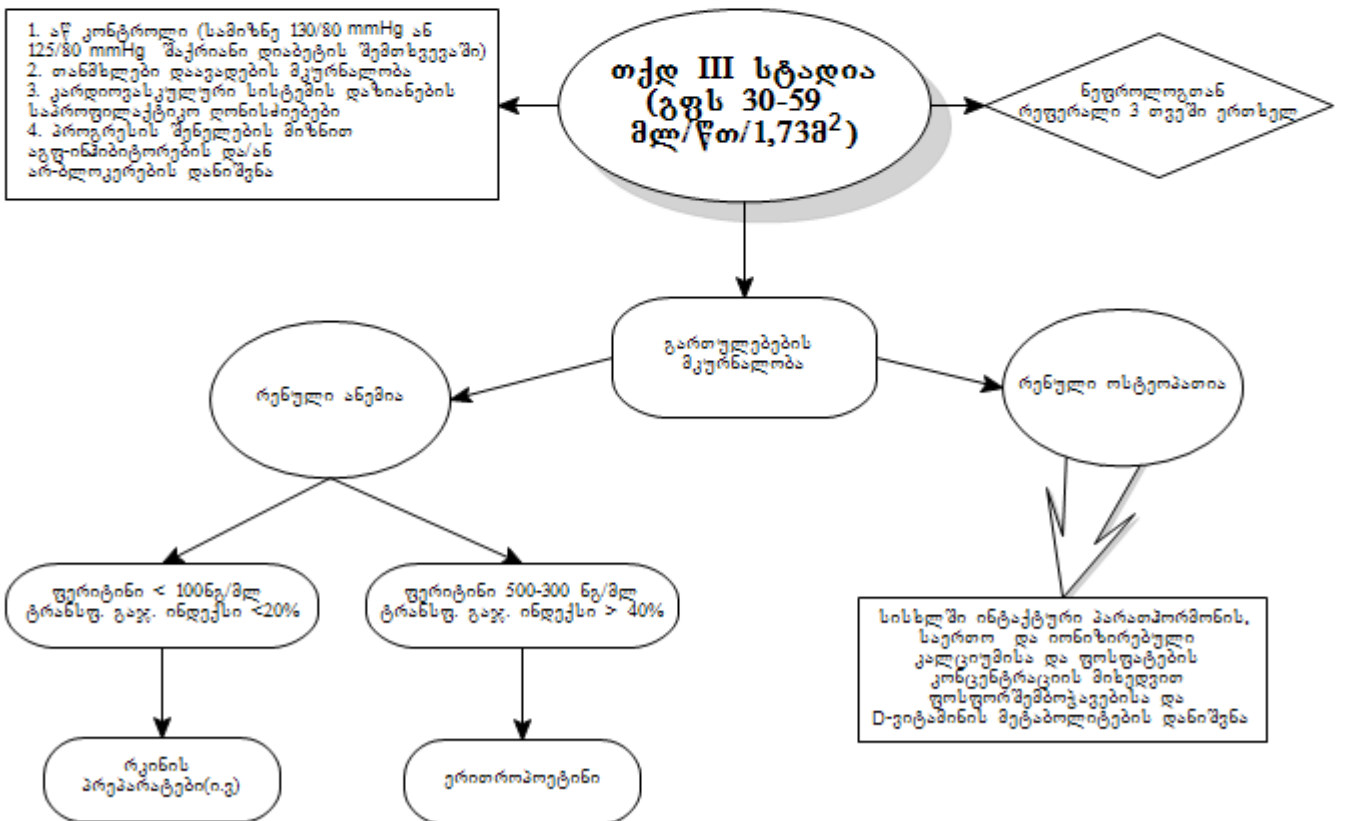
1. აწ კონტროლი (სამიზნე 130/80 mmHg ან 125/80 mmHg შაქრიანი დიაბეტის შემთხვევაში)
2. თანმხლები დაავადების მკურნალობა
3. კარდიოვასკულური სისტემის დაზიანების საპროფილაქტიკო ღონისძიებები
4. პროგრესის შენელების მიზნით აგფ-ინჰიბიტორების და/ან არ-ბლოკერების დანიშვნა

თქდ III სტადია (გფს 30-59 მლ/წთ/1,73მ$^2$)

ნეფროლოგთან რეფერალი 3 თვეში ერთხელ

გართულებების მკურნალობა

რენული ანემია

რენული ოსტეოპათია

ფერიტინი < 100ნგ/მლ ტრანსფ. გაჯ. ინდექსი <20%

ფერიტინი 500-300 ნგ/მლ ტრანსფ. გაჯ. ინდექსი > 40%

სისხლში ინტაქტური პარათჰორმონის, საერთო და იონიზირებული კალციუმისა და ფოსფატების კონცენტრაციის მიხედვით ფოსფორშემბოჭავებისა და D-ვიტამინის მეტაბოლიტების დანიშვნა

რკინის პრეპარატები(ი.ვ)

ერითროპოეტინი